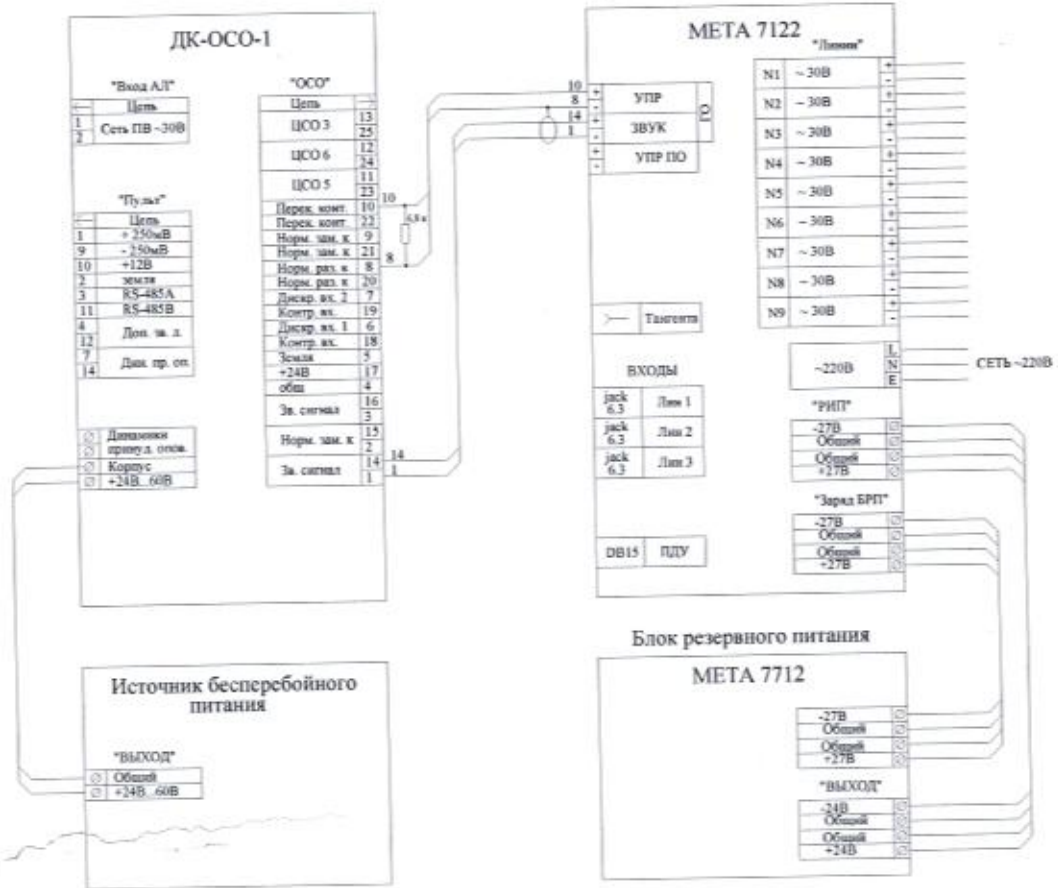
ДК-ОСО-1

"Вход АЛ"

| ← | Цепь |
|---|---|
| 1 2 | Сеть ПВ ~30В |

"Пульт"

| ← | Цепь |
|---|---|
| 1 | + 250мВ |
| 9 | - 250мВ |
| 10 | +12В |
| 2 | земля |
| 3 | RS-485A |
| 11 | RS-485B |
| 4 12 | Доп. зв. л. |
| 7 14 | Диж. пр. оп. |

"ОСО"

| Цепь | → |
|---|---|
| ЦСО 3 | 13 25 |
| ЦСО 6 | 12 24 |
| ЦСО 5 | 11 23 |
| Перек. конт. | 10 |
| Перек. конт. | 22 |
| Норм. зам. к | 9 |
| Норм. зам. к | 21 |
| Норм. раз. к | 8 |
| Норм. раз. к | 20 |
| Дискр. вх. 2 | 7 |
| Контр. вх. | 19 |
| Дискр. вх. 1 | 6 |
| Контр. вх. | 18 |
| Земля | 5 |
| +24В | 17 |
| общ | 4 |
| Зв. сигнал | 16 3 |
| Норм. зам. к | 15 2 |
| Зв. сигнал | 14 1 |

10
6,8 к
8
14
1

Динамики принуд. опов.
Корпус
+24В...60В

Источник бесперебойного питания

"ВЫХОД"
Общий
+24В...60В

МЕТА 7122

10
8
14
1

| + | УПР | ГО |
|---|---|---|
| - | ЗВУК | |
| + | УПР ПО | |

"Линии"

| N1 | ~ 30В | + - |
|---|---|---|
| N2 | ~ 30В | + - |
| N3 | ~ 30В | + - |
| N4 | ~ 30В | + - |
| N5 | ~ 30В | + - |
| N6 | ~ 30В | + - |
| N7 | ~ 30В | + - |
| N8 | ~ 30В | + - |
| N9 | ~ 30В | + - |

Тангента

ВХОДЫ

| jack 6.3 | Лин 1 |
|---|---|
| jack 6.3 | Лин 2 |
| jack 6.3 | Лин 3 |

DB15 ПДУ

~220В L N E СЕТЬ ~220В

"РИП"
-27В
Общий
Общий
+27В

"Заряд БРП"
-27В
Общий
Общий
+27В

Блок резервного питания

МЕТА 7712

-27В
Общий
Общий
+27В

"ВЫХОД"
-24В
Общий
Общий
+24В